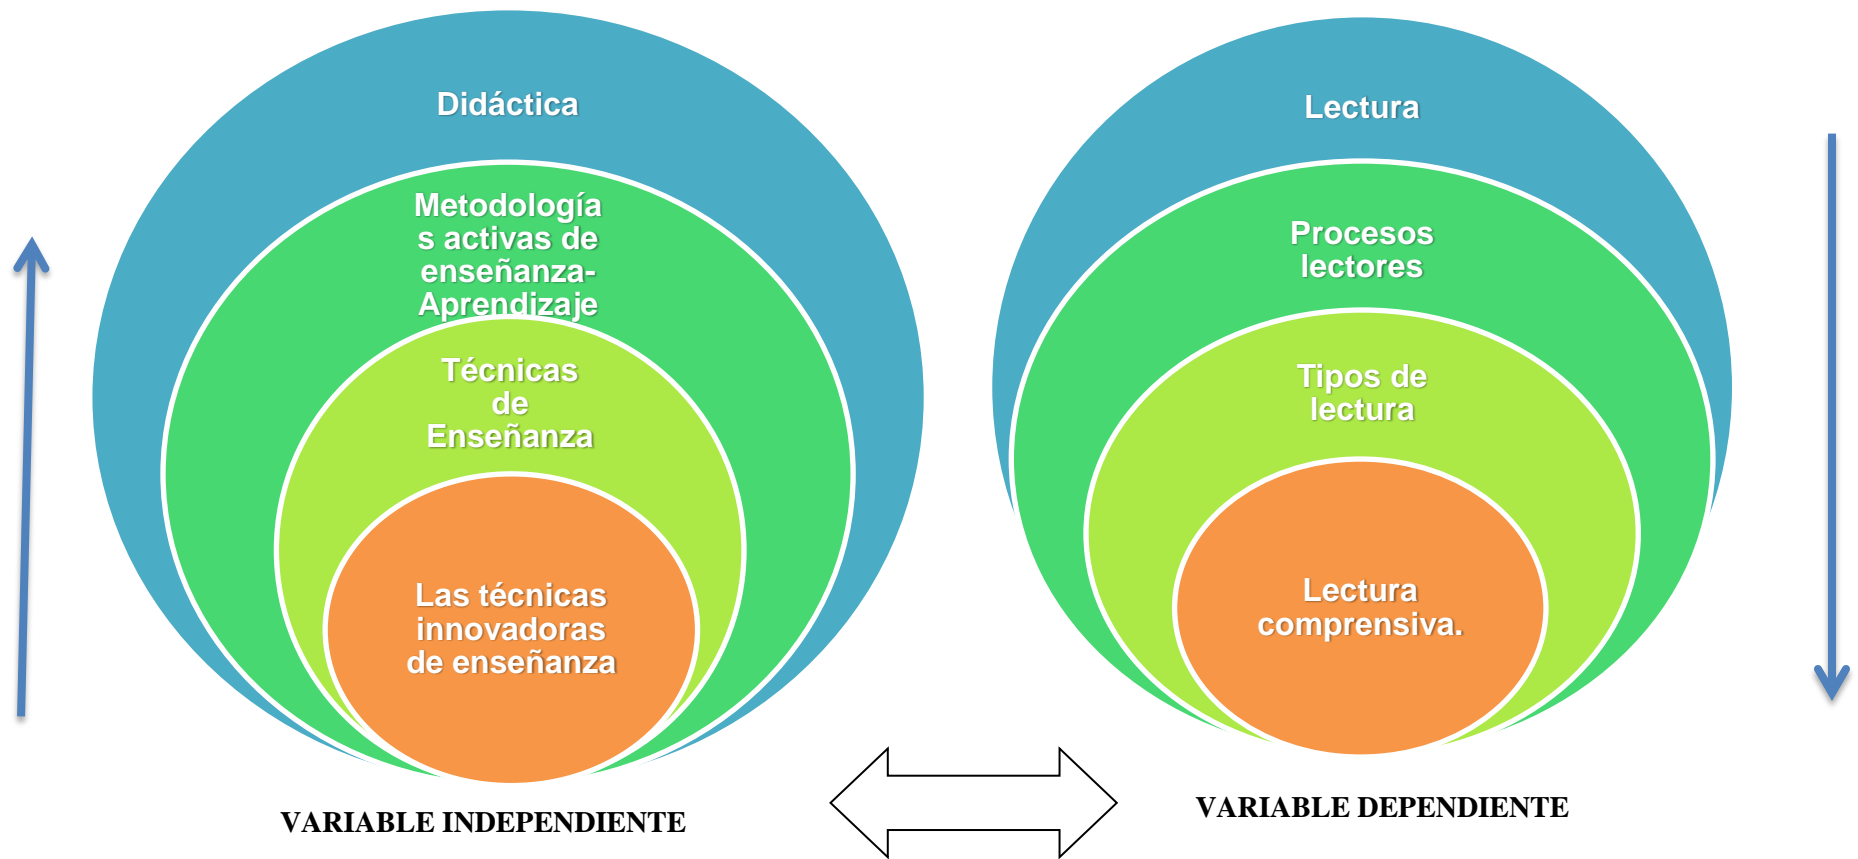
Didáctica

Metodologías activas de enseñanza-Aprendizaje

Técnicas de Enseñanza

Las técnicas innovadoras de enseñanza

VARIABLE INDEPENDIENTE

Lectura

Procesos lectores

Tipos de lectura

Lectura comprensiva.

VARIABLE DEPENDIENTE